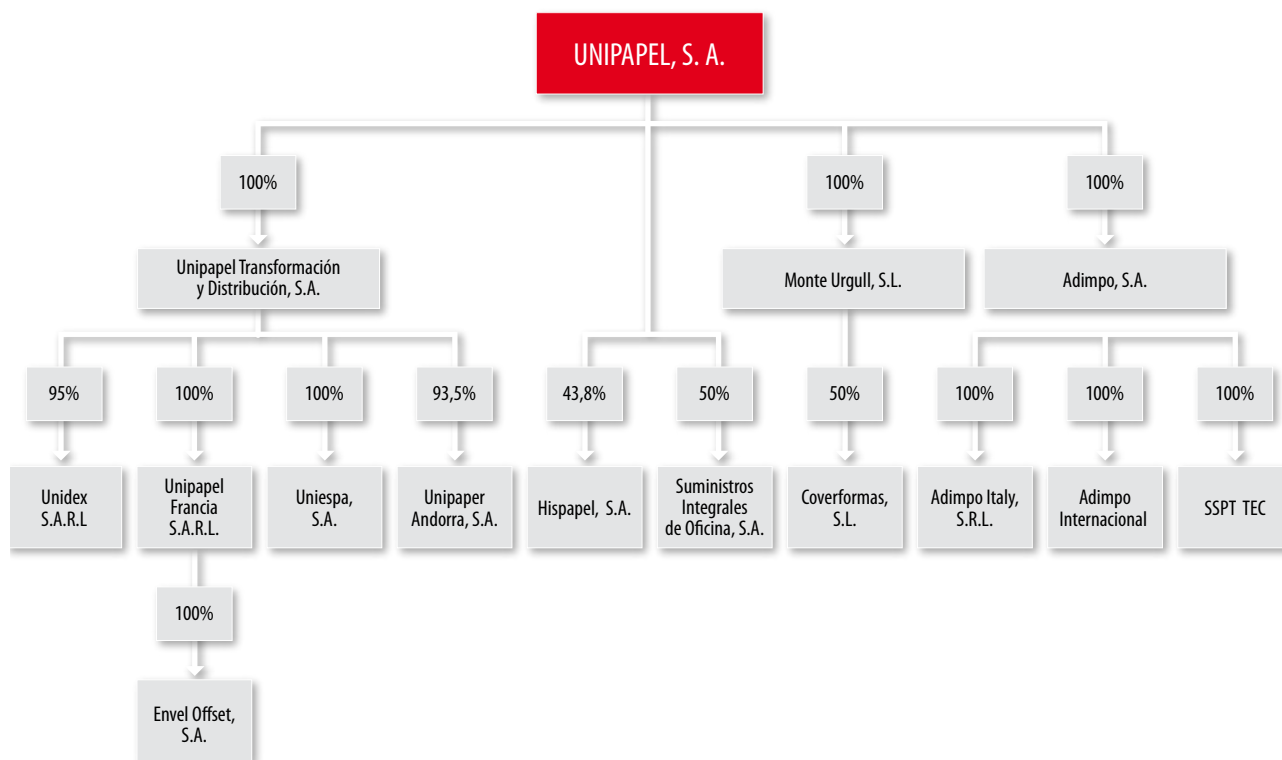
UNIPAPEL, S. A.

100%

Unipapel Transformación y Distribución, S.A.

95%

Unidex S.A.R.L

100%

Unipapel Francia S.A.R.L.

100%

Envel Offset, S.A.

100%

Uniespa, S.A.

93,5%

Unipaper Andorra, S.A.

43,8%

Hispapel, S.A.

50%

Suministros Integrales de Oficina, S.A.

100%

Monte Urgull, S.L.

50%

Coverformas, S.L.

100%

Adimpo, S.A.

100%

Adimpo Italy, S.R.L.

100%

Adimpo Internacional

100%

SSPT TEC